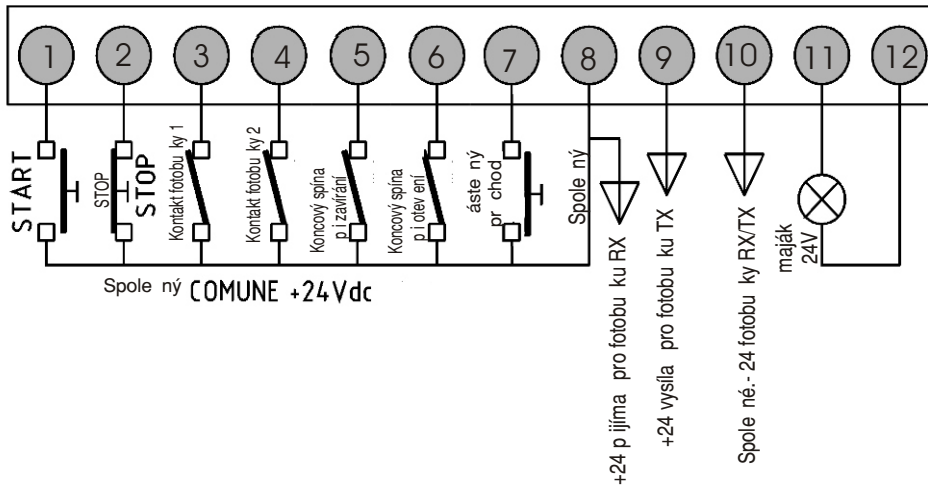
1
2
3
4
5
6
7
8
9
10
11
12

START
STOP
STOP
Kontakt fotobu ky 1
Kontakt fotobu ky 2
Koncový spína p i zavírání
Koncový spína p i otev ení
áste ný pr chod
Spole ný

Spole ný COMUNE +24Vdc

+24 p ijíma pro fotobu ku RX
+24 vysíla pro fotobu ku TX
Spole né - 24 fotobu ky RX/TX
maják 24V